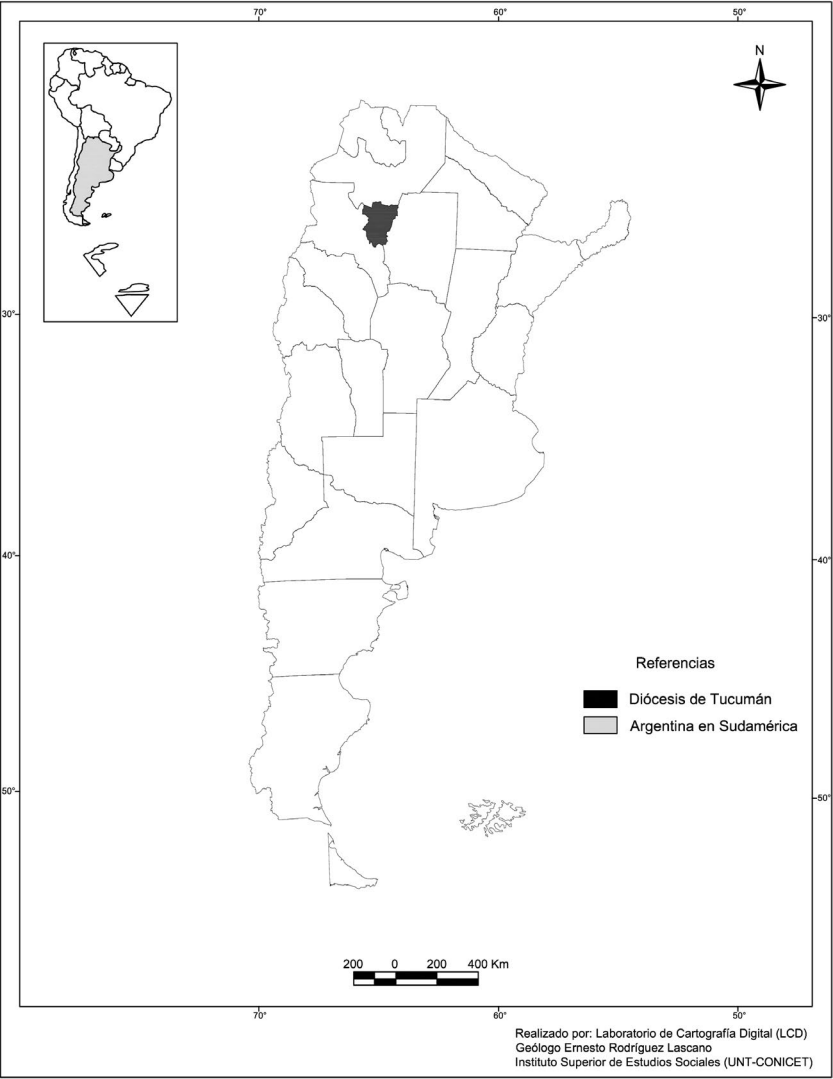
70°
60°
50°

N

30°
30°
40°
40°
50°
50°

Referencias

Diócesis de Tucumán

Argentina en Sudamérica

200 0 200 400 Km

70°
60°
50°

Realizado por: Laboratorio de Cartografía Digital (LCD)
Geólogo Ernesto Rodríguez Lascano
Instituto Superior de Estudios Sociales (UNT-CONICET)